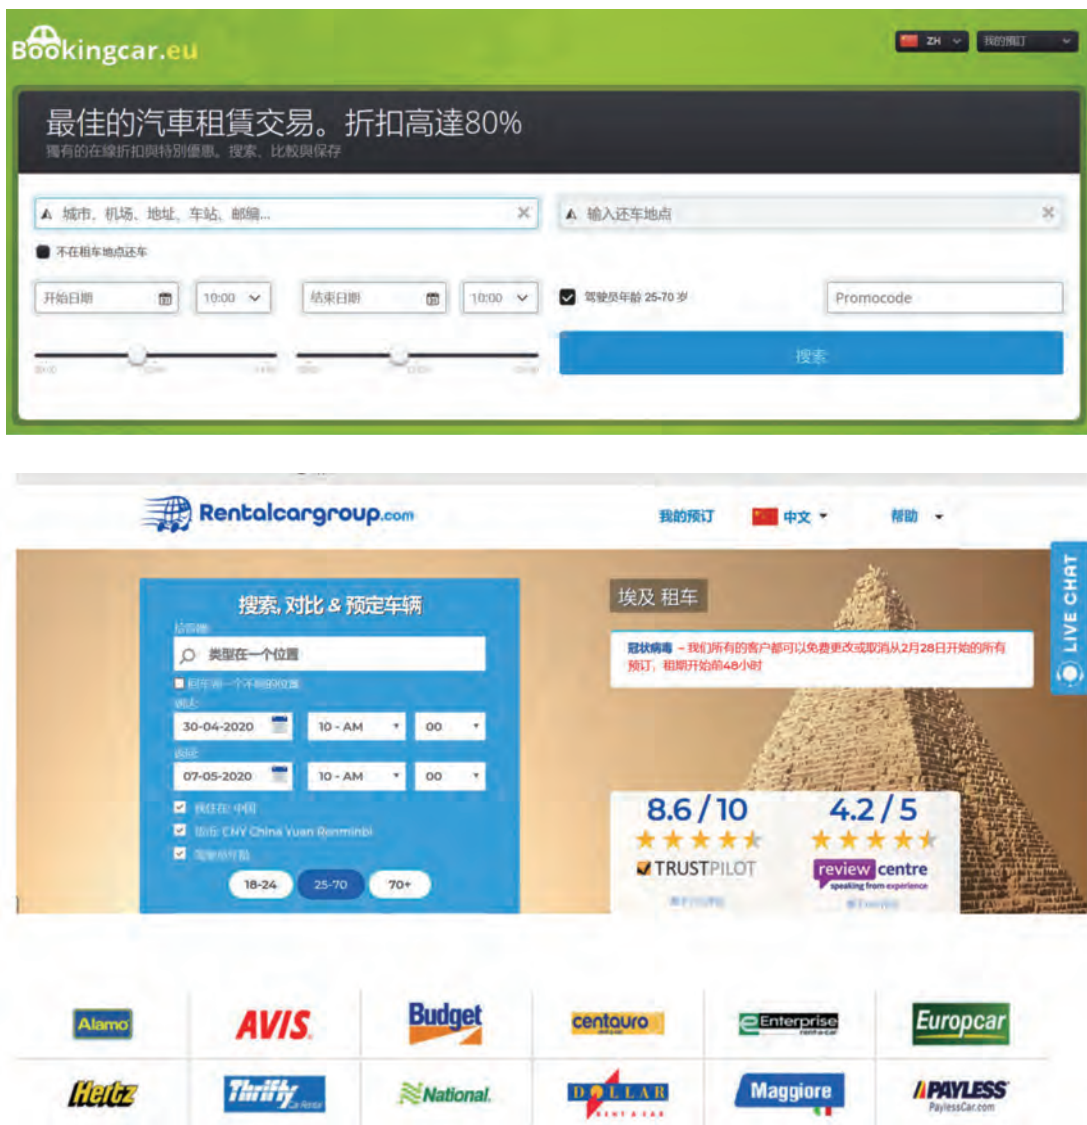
Bookingcar.eu

ZH 我的預訂

最佳的汽車租賃交易。折扣高達80%
獨有的在線折扣與特別優惠。搜索、比較與保存

城市、机场、地址、车站、邮编...

输入还车地点

不在租车地点还车

开始日期 10:00 结束日期 10:00

驾驶员年龄 25-70 岁

Promocode

搜索

Rentalcargroup.com

我的预订 中文 帮助

搜索, 对比 & 预定车辆

类型在一个位置

30-04-2020 10 - AM 00

07-05-2020 10 - AM 00

18-24 25-70 70+

埃及 租车

冠状病毒 – 我们所有的客户都可以免费更改或取消从2月28日开始的所有预订，租期开始前48小时

8.6 / 10
TRUSTPILOT

4.2 / 5
review centre
speaking from experience

LIVE CHAT

Alamo
AVIS
Budget
centauro
Enterprise
Europcar
Hertz
Thrifty
National
DOLLAR RENT A CAR
Maggiore
PAYLESS
PaylessCar.com